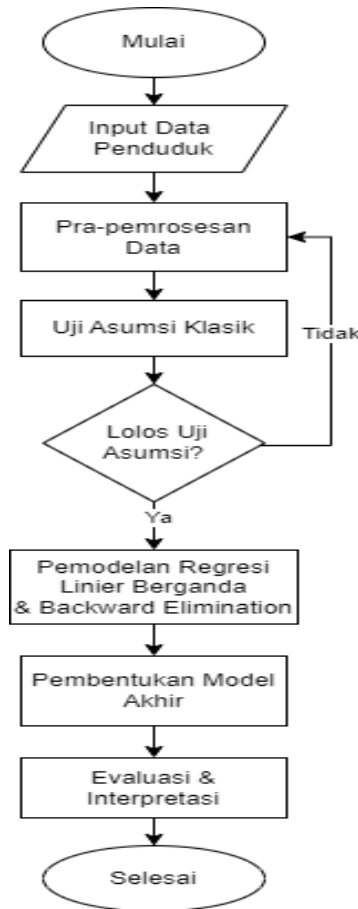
Mulai

Input Data Penduduk

Pra-pemrosesan Data

Uji Asumsi Klasik

Tidak

Lolos Uji Asumsi?

Ya

Pemodelan Regresi Linier Berganda & Backward Elimination

Pembentukan Model Akhir

Evaluasi & Interpretasi

Selesai